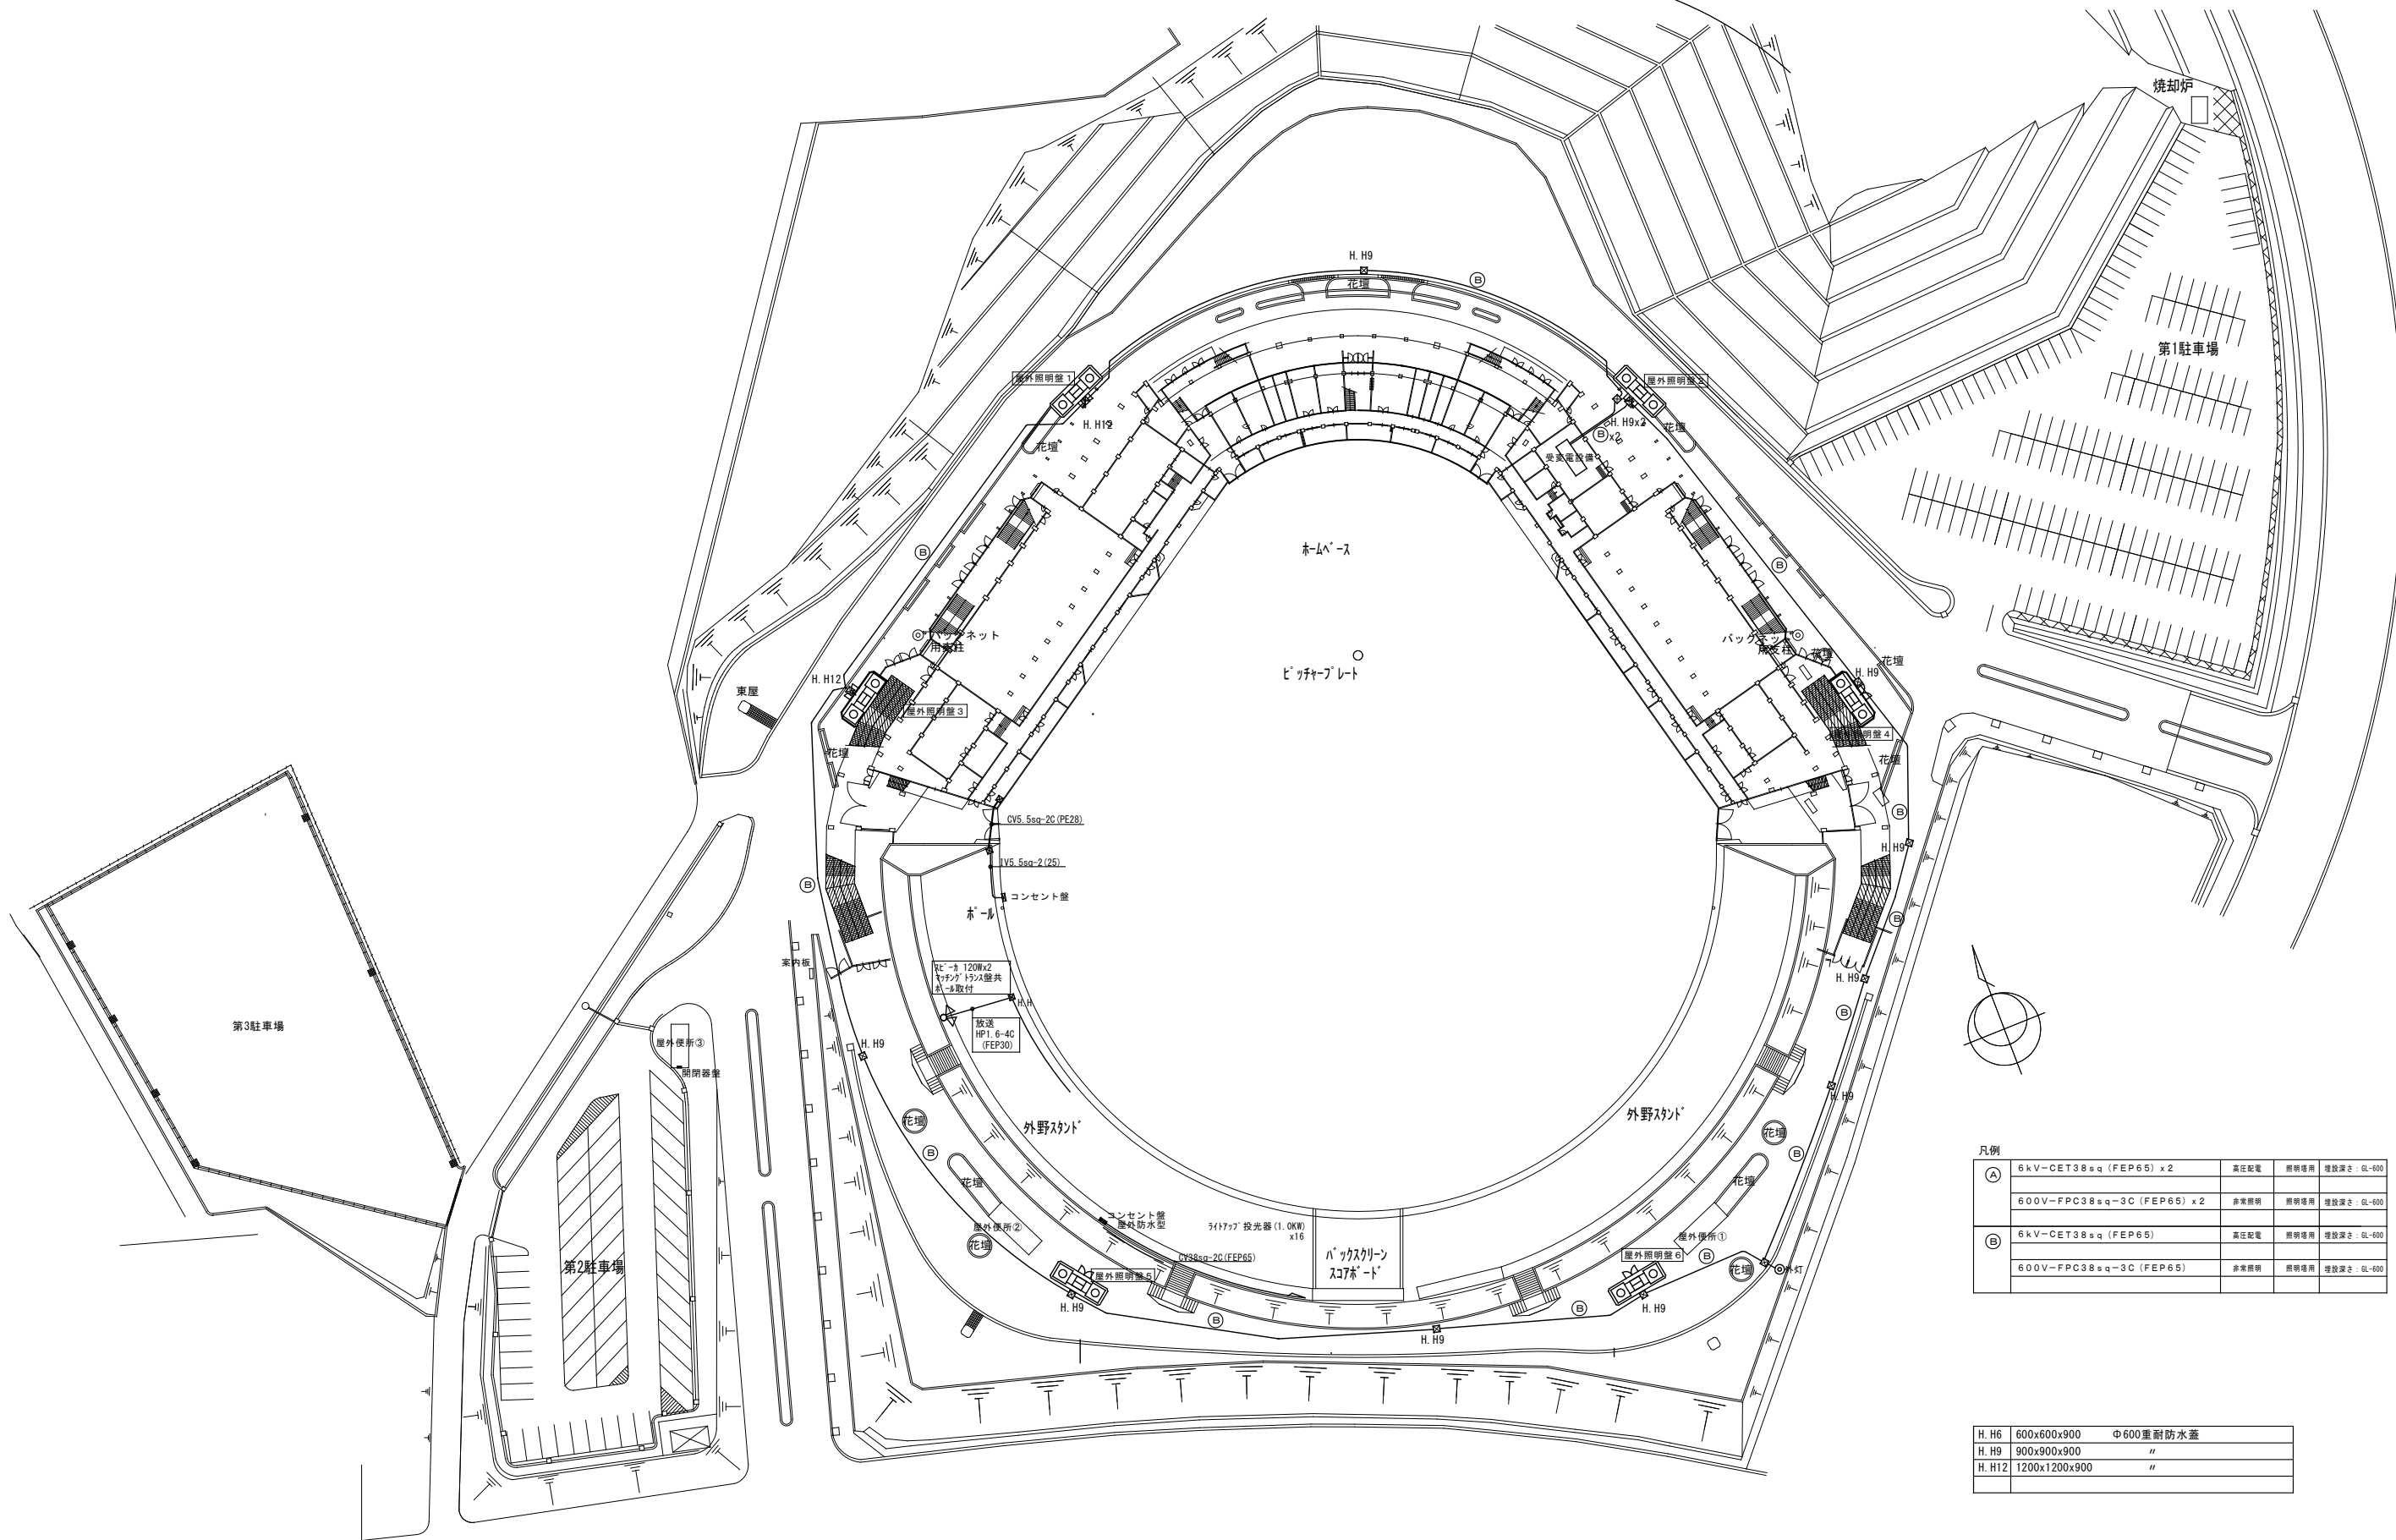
焼却炉

第1駐車場

H.H9

花壇

屋外照明盤1

屋外照明盤2

H.H12

H.H9x2

花壇

受変電設備

ホームベース

バックネット用支柱

バックネット用支柱

ピッチャープレート

東屋

H.H12

屋外照明盤3

花壇

H.H9

花壇

屋外照明盤4

花壇

CV5.5sq-2C(PE28)

IV5.5sq-2(25)

コンセント盤

ポール

H.H9

H.H9

案内板

スピーカ 120Wx2
マッチングトランス盤共
ポール取付

放送
HP1.6-4C
(FEP30)

第3駐車場

屋外便所③

開閉器盤

H.H9

H.H9

花壇

外野スタンド

外野スタンド

花壇

第2駐車場

花壇

花壇

屋外便所②

花壇

コンセント盤
屋外防水型

ライトアップ投光器(1.0KW)
x16

バックスクリーン
スコアボード

屋外便所①

屋外照明盤6

CV38sq-2C(FEP65)

屋外照明盤5

花壇

外灯

H.H9

H.H9

H.H9

凡例

| | | | | |
|---|---|---|---|---|
| Ⓐ | 6kV-CET38sq(FEP65)x2 | 高圧配電 | 照明場用 | 埋設深さ:GL-600 |
| | 600V-FPC38sq-3C(FEP65)x2 | 非常照明 | 照明場用 | 埋設深さ:GL-600 |
| Ⓑ | 6kV-CET38sq(FEP65) | 高圧配電 | 照明場用 | 埋設深さ:GL-600 |
| | 600V-FPC38sq-3C(FEP65) | 非常照明 | 照明場用 | 埋設深さ:GL-600 |

| | | |
|---|---|---|
| H.H6 | 600x600x900 | Φ600重耐防水蓋 |
| H.H9 | 900x900x900 | 〃 |
| H.H12 | 1200x1200x900 | 〃 |